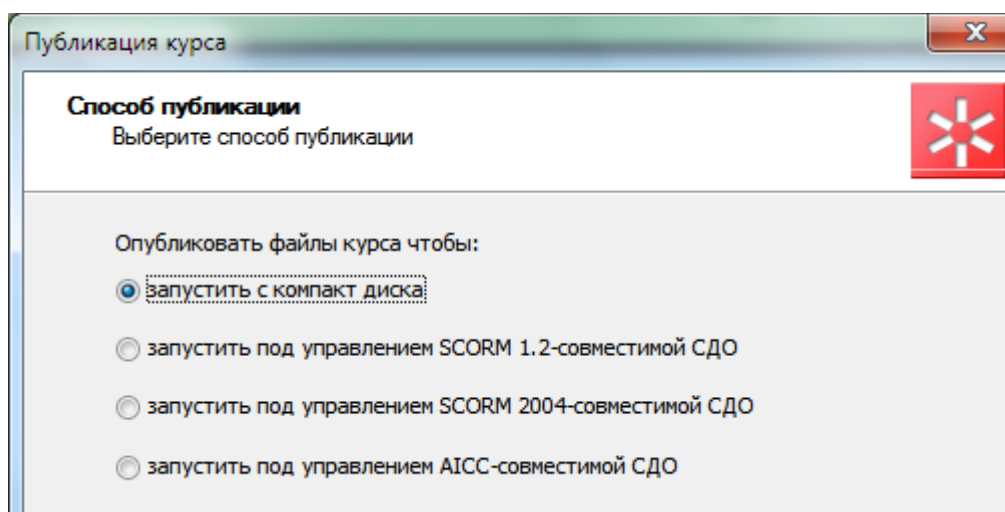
Публикация курса

Способ публикации
Выберите способ публикации

Опубликовать файлы курса чтобы:

запустить с компакт диска

запустить под управлением SCORM 1.2-совместимой СДО

запустить под управлением SCORM 2004-совместимой СДО

запустить под управлением AICC-совместимой СДО